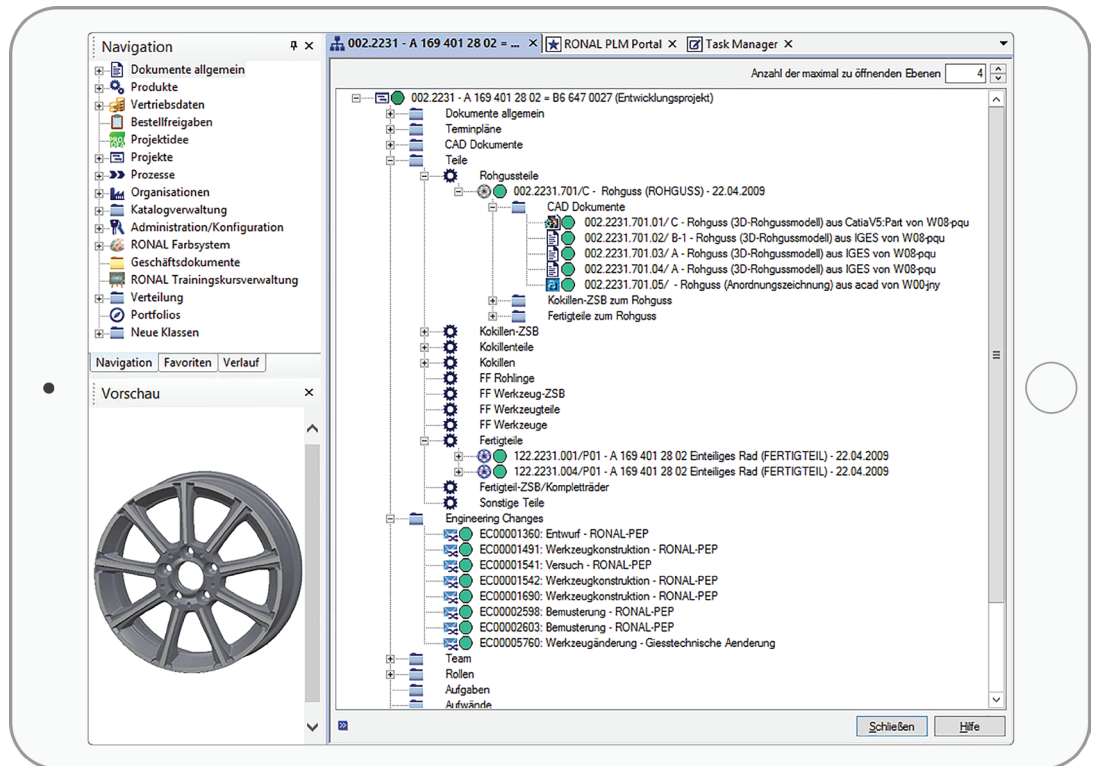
Navigation

Dokumente allgemein
Produkte
Vertriebsdaten
Bestellfreigaben
Projektidee
Projekte
Prozesse
Organisationen
Katalogverwaltung
Administration/Konfiguration
RONAL Farbsystem
Geschäftsdokumente
RONAL Trainingskursverwaltung
Verteilung
Portfolios
Neue Klassen

Navigation | Favoriten | Verlauf

Vorschau

002.2231 - A 169 401 28 02 = ... | RONAL PLM Portal | Task Manager

Anzahl der maximal zu öffnenden Ebenen 4

002.2231 - A 169 401 28 02 = B6 647 0027 (Entwicklungsprojekt)
Dokumente allgemein
Terminpläne
CAD Dokumente
Teile
Rohgussteile
002.2231.701/C - Rohguss (ROHGUSS) - 22.04.2009
CAD Dokumente
002.2231.701.01/ C - Rohguss (3D-Rohgussmodell) aus CatiaV5:Part von W08-pqu
002.2231.701.02/ B-1 - Rohguss (3D-Rohgussmodell) aus IGES von W08-pqu
002.2231.701.03/ A - Rohguss (3D-Rohgussmodell) aus IGES von W08-pqu
002.2231.701.04/ A - Rohguss (3D-Rohgussmodell) aus IGES von W08-pqu
002.2231.701.05/ - Rohguss (Anordnungszeichnung) aus acad von W00-jny
Kokillen-ZSB zum Rohguss
Fertigteile zum Rohguss
Kokillen-ZSB
Kokillenteile
Kokillen
FF Rohlinge
FF Werkzeug-ZSB
FF Werkzeugteile
FF Werkzeuge
Fertigteile
122.2231.001/P01 - A 169 401 28 02 Einteiliges Rad (FERTIGTEIL) - 22.04.2009
122.2231.004/P01 - A 169 401 28 02 Einteiliges Rad (FERTIGTEIL) - 22.04.2009
Fertigteil-ZSB/Kompletträder
Sonstige Teile
Engineering Changes
EC00001360: Entwurf - RONAL-PEP
EC00001491: Werkzeugkonstruktion - RONAL-PEP
EC00001541: Versuch - RONAL-PEP
EC00001542: Werkzeugkonstruktion - RONAL-PEP
EC00001690: Werkzeugkonstruktion - RONAL-PEP
EC00002598: Bemusterung - RONAL-PEP
EC00002603: Bemusterung - RONAL-PEP
EC00005760: Werkzeugänderung - Giesstechnische Aenderung
Team
Rollen
Aufgaben
Aufwände

Schließen | Hilfe